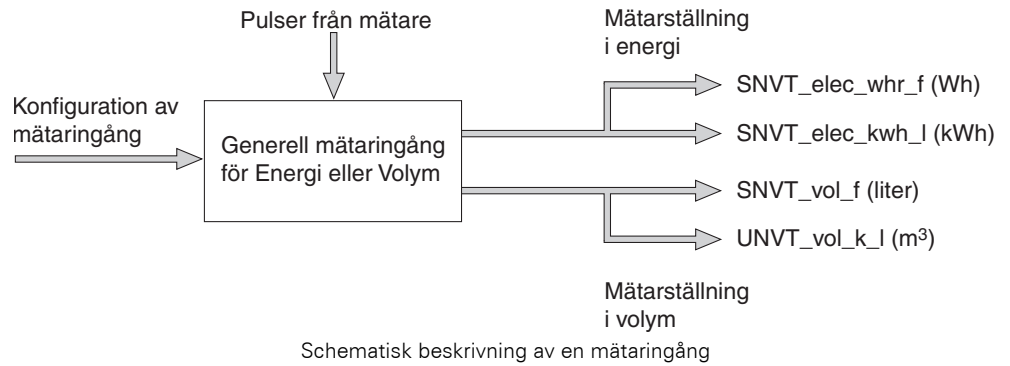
Pulser från mätare

Mätarställning i energi

Konfiguration av mätaringång

Generell mätaringång för Energi eller Volym

SNVT_elec_whr_f (Wh)

SNVT_elec_kwh_l (kWh)

SNVT_vol_f (liter)

UNVT_vol_k_l (m$^3$)

Mätarställning i volym

Schematisk beskrivning av en mätaringång